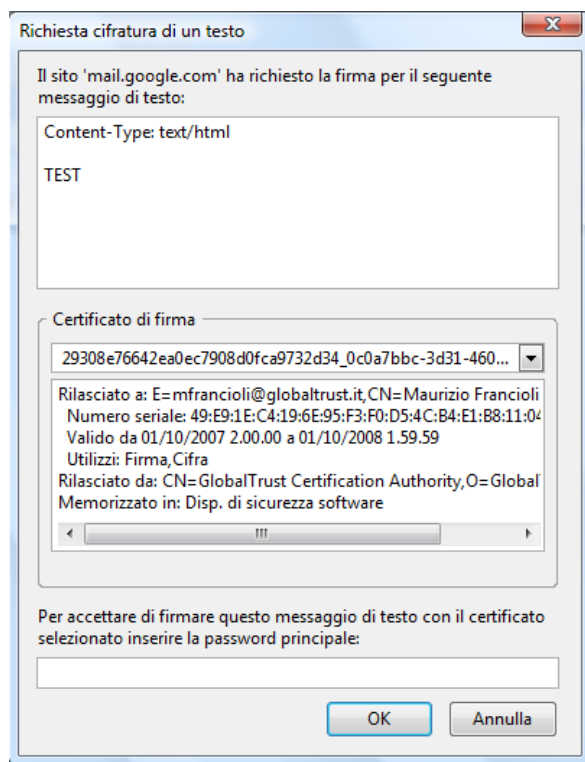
Richiesta cifratura di un testo

Il sito 'mail.google.com' ha richiesto la firma per il seguente messaggio di testo:

Content-Type: text/html

TEST

Certificato di firma

29308e76642ea0ec7908d0fca9732d34_0c0a7bbc-3d31-460...

Rilasciato a: E=mfrancioli@globaltrust.it,CN=Maurizio Francioli
Numero seriale: 49:E9:1E:C4:19:6E:95:F3:F0:D5:4C:B4:E1:B8:11:0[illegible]
Valido da 01/10/2007 2.00.00 a 01/10/2008 1.59.59
Utilizzi: Firma,Cifra
Rilasciato da: CN=GlobalTrust Certification Authority,O=Global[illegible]
Memorizzato in: Disp. di sicurezza software

Per accettare di firmare questo messaggio di testo con il certificato selezionato inserire la password principale:

OK

Annulla